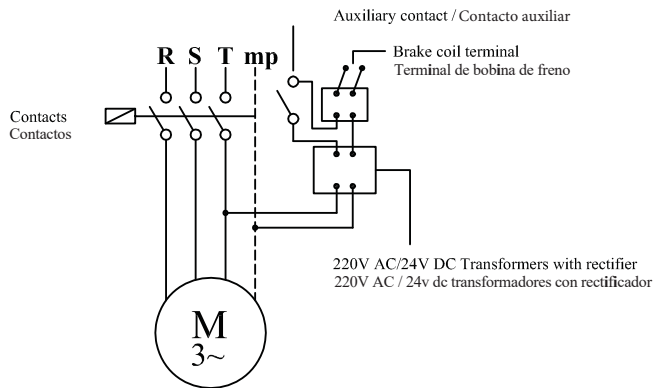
Auxiliary contact / Contacto auxiliar

Brake coil terminal
Terminal de bobina de freno

R S T mp

Contacts
Contactos

220V AC/24V DC Transformers with rectifier
220V AC / 24v dc transformadores con rectificador

M
3~